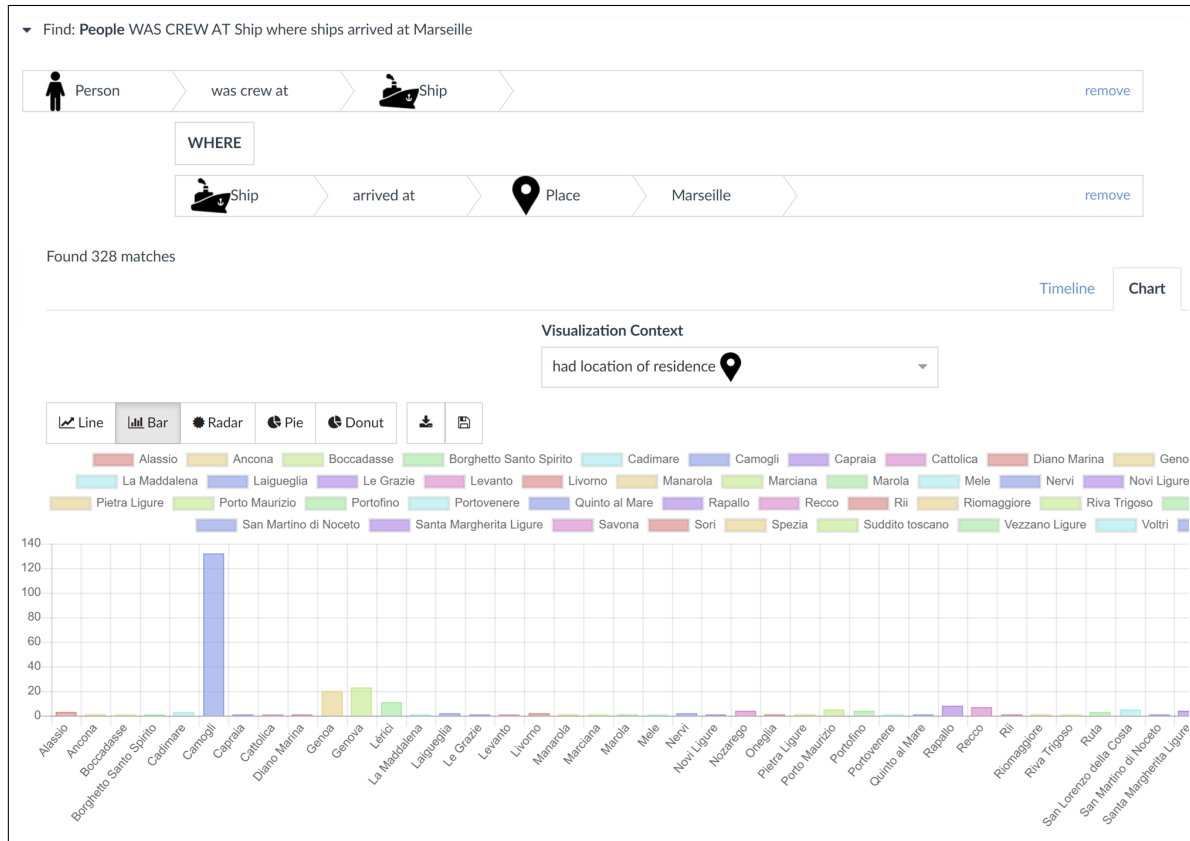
Find: **People** WAS CREW AT Ship where ships arrived at Marseille

Person | was crew at | Ship | remove

WHERE

Ship | arrived at | Place | Marseille | remove

Found 328 matches

Timeline | Chart

Visualization Context

had location of residence

Line | Bar | Radar | Pie | Donut

Alassio, Ancona, Boccadasse, Borghetto Santo Spirito, Cadimare, Camogli, Capraia, Cattolica, Diano Marina, Geno, La Maddalena, Laigueglia, Le Grazie, Levanto, Livorno, Manarola, Marciana, Marola, Mele, Nervi, Novi Ligure, Pietra Ligure, Porto Maurizio, Portofino, Portovenere, Quinto al Mare, Rapallo, Recco, Rii, Riomaggiore, Riva Trigoso, San Martino di Noceto, Santa Margherita Ligure, Savona, Sori, Spezia, Suddito toscano, Vezzano Ligure, Voltri

140
120
100
80
60
40
20
0

Alassio, Ancona, Boccadasse, Borghetto Santo Spirito, Cadimare, Camogli, Capraia, Cattolica, Diano Marina, Genoa, Genova, Lérici, La Maddalena, Laigueglia, Le Grazie, Levanto, Livorno, Manarola, Marciana, Marola, Mele, Nervi, Novi Ligure, Nozarego, Oneglia, Pietra Ligure, Porto Maurizio, Portofino, Portovenere, Quinto al Mare, Rapallo, Recco, Rii, Riomaggiore, Riva Trigoso, Ruta, San Lorenzo della Costa, San Martino di Noceto, Santa Margherita Ligure